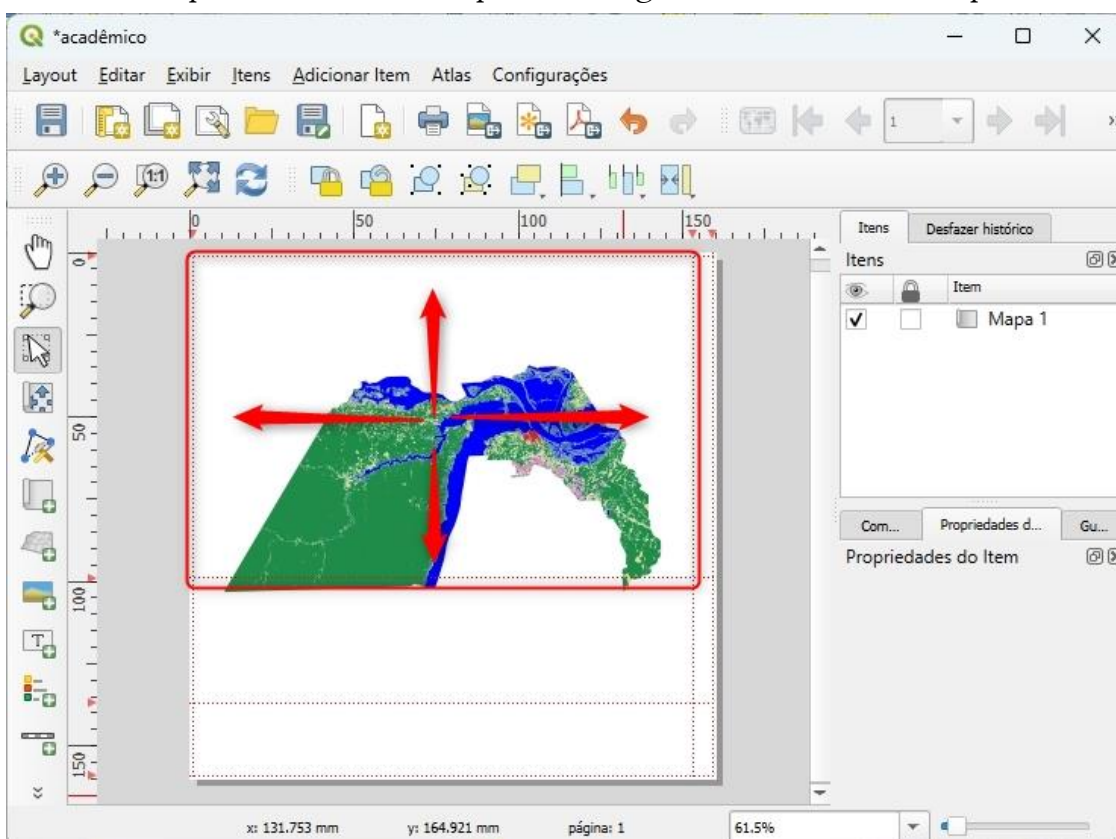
*acadêmico

Layout Editar Exibir Itens Adicionar Item Atlas Configurações

1

0 50 100 150

0

50

100

150

Itens Desfazer histórico

Itens

Item

Mapa 1

Com... Propriedades d... Gu...

Propriedades do Item

x: 131.753 mm y: 164.921 mm página: 1 61.5%